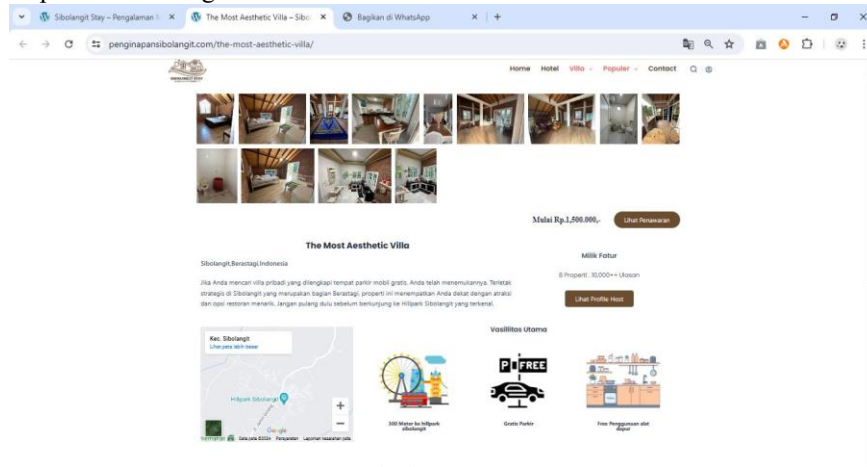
Sibolangit Stay – Pengalaman ×
The Most Aesthetic Villa – Sibo ×
Bagikan di WhatsApp ×
+

penginapansibolangit.com/the-most-aesthetic-villa/

Home Hotel Villa Populer Contact

Mulai Rp.1,500.000,-
Lihat Penawaran

The Most Aesthetic Villa

Sibolangit,Berastagi,Indonesia

Jika Anda mencari villa pribadi yang dilengkapi tempat parkir mobil gratis. Anda telah menemukannya. Terletak strategis di Sibolangit yang merupakan bagian Berastagi, properti ini menempatkan Anda dekat dengan atraksi dan opsi restoran menarik. Jangan pulang dulu sebelum berkunjung ke Hillpark Sibolangit yang terkenal.

Milik Fatur

8 Properti , 10,000++ Ulasan

Lihat Profile Host

Kec. Sibolangit
Lihat peta lebih besar

Hillpark Sibolangit

Google

Vasilitas Utama

PFREE

300 Meter ke hillpark sibolangit

Gratis Parkir

Free Penggunaan alat dapur